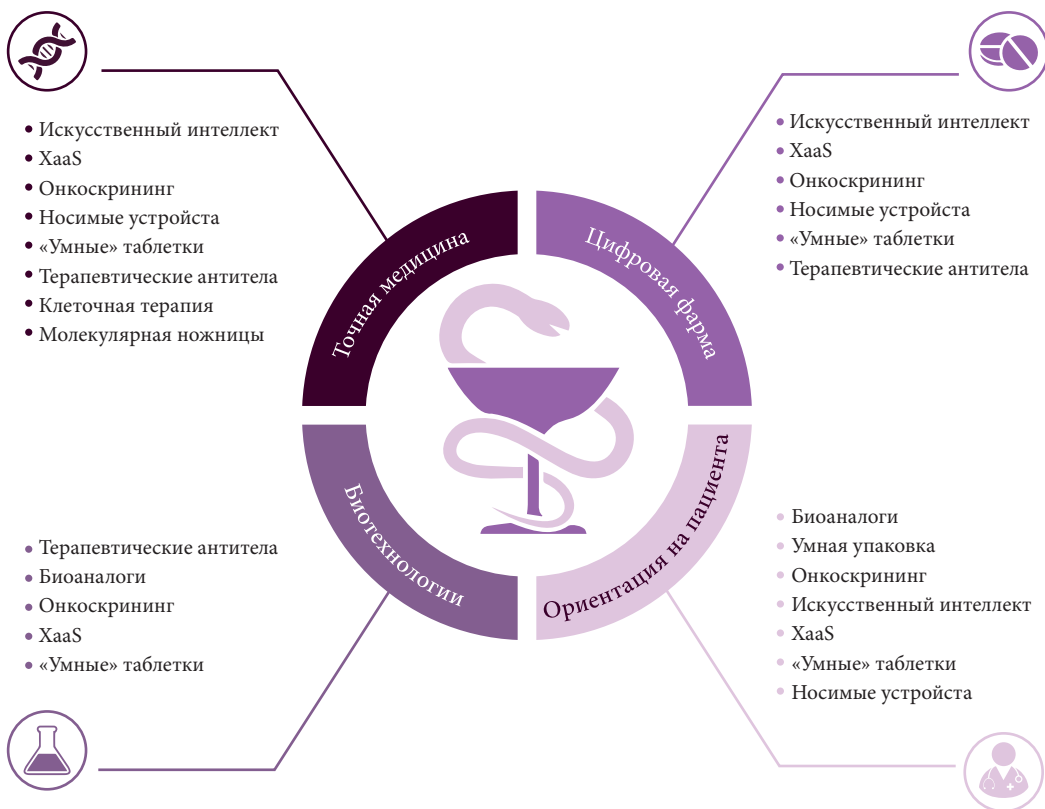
• Искусственный интеллект
• XaaS
• Онкоскрининг
• Носимые устройста
• «Умные» таблетки
• Терапевтические антитела
• Клеточная терапия
• Молекулярная ножницы

• Искусственный интеллект
• XaaS
• Онкоскрининг
• Носимые устройста
• «Умные» таблетки
• Терапевтические антитела

Точная медицина

Цифровая фарма

Биотехнологии

Ориентация на пациента

• Терапевтические антитела
• Биоаналоги
• Онкоскрининг
• XaaS
• «Умные» таблетки

• Биоаналоги
• Умная упаковка
• Онкоскрининг
• Искусственный интеллект
• XaaS
• «Умные» таблетки
• Носимые устройста